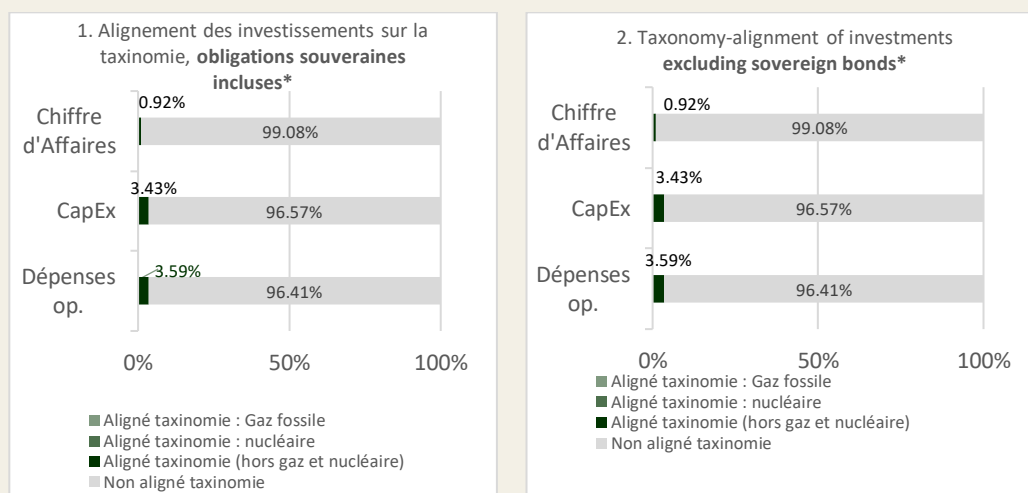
1. Alignement des investissements sur la taxinomie, **obligations souveraines incluses***

Chiffre d'Affaires
0.92%
99.08%

CapEx
3.43%
96.57%

Dépenses op.
3.59%
96.41%

0% 50% 100%

Aligné taxinomie : Gaz fossile
Aligné taxinomie : nucléaire
Aligné taxinomie (hors gaz et nucléaire)
Non aligné taxinomie

2. Taxonomy-alignment of investments **excluding sovereign bonds***

Chiffre d'Affaires
0.92%
99.08%

CapEx
3.43%
96.57%

Dépenses op.
3.59%
96.41%

0% 50% 100%

Aligné taxinomie : Gaz fossile
Aligné taxinomie : nucléaire
Aligné taxinomie (hors gaz et nucléaire)
Non aligné taxinomie